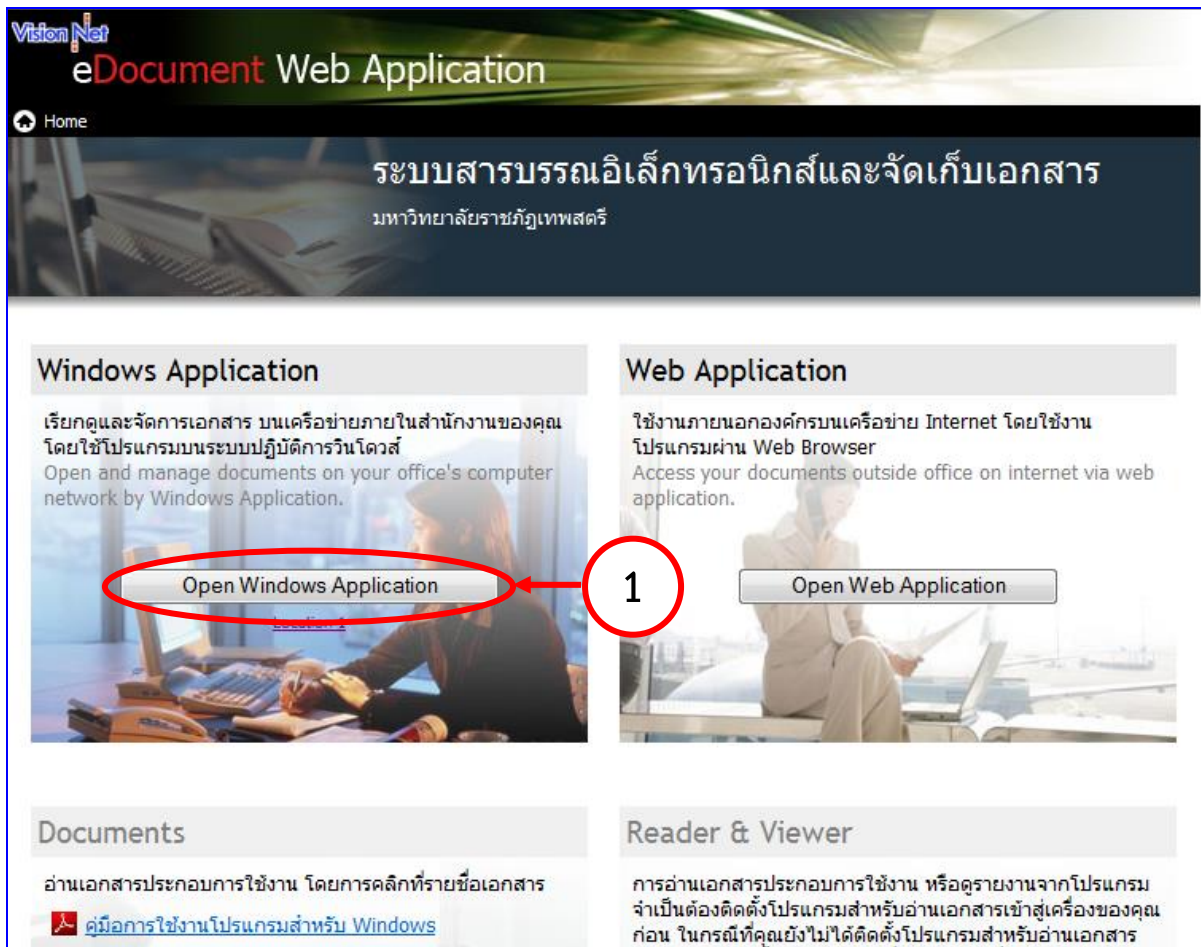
Vision Net
eDocument Web Application

Home

ระบบสารบรรณอิเล็กทรอนิกส์และจัดเก็บเอกสาร
มหาวิทยาลัยราชภัฏเทพสตรี

Windows Application

เรียกดูและจัดการเอกสาร บนเครือข่ายภายในสำนักงานของคุณ โดยใช้โปรแกรมบนระบบปฏิบัติการวินโดวส์
Open and manage documents on your office's computer network by Windows Application.

Open Windows Application

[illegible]

1

Web Application

ใช้งานภายนอกองค์กรบนเครือข่าย Internet โดยใช้งานโปรแกรมผ่าน Web Browser
Access your documents outside office on internet via web application.

Open Web Application

Documents

อ่านเอกสารประกอบการใช้งาน โดยการคลิกที่รายชื่อเอกสาร

คู่มือการใช้งานโปรแกรมสำหรับ Windows

Reader & Viewer

การอ่านเอกสารประกอบการใช้งาน หรือดูรายงานจากโปรแกรม จำเป็นต้องติดตั้งโปรแกรมสำหรับอ่านเอกสารเข้าสู่เครื่องของคุณก่อน ในกรณีที่คุณยังไม่ได้ติดตั้งโปรแกรมสำหรับอ่านเอกสาร